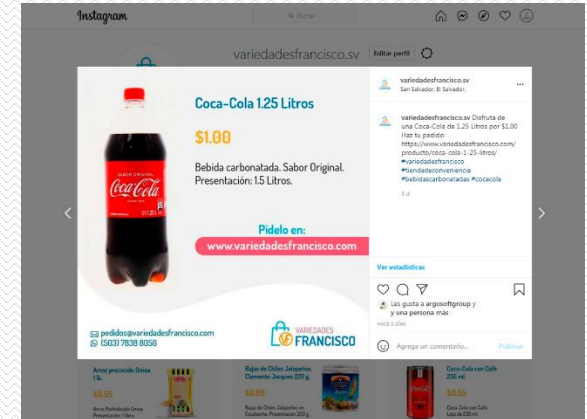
Instagram

Buscar

variedadesfrancisco.sv

Editar perfil

Coca-Cola 1.25 Litros

$1.00

Bebida carbonatada. Sabor Original. Presentación: 1.5 Litros.

SABOR ORIGINAL

Coca-Cola

Pídelo en:

www.variedadesfrancisco.com

pedidos@variedadesfrancisco.com

(503) 7838 8056

VARIEDADES FRANCISCO

variedadesfrancisco.sv
San Salvador, El Salvador

variedadesfrancisco.sv Disfruta de una Coca-Cola de 1.25 Litros por $1.00 Haz tu pedido: https://www.variedadesfrancisco.com/producto/coca-cola-1-25-litros/ #variedadesfrancisco #tiendadeconveniencia #bebidascarbonatadas #cocacola

3 d

Ver estadísticas

Les gusta a argosoftgroup y y una persona más

HACE 3 DÍAS

Agrega un comentario...

Publicar

Arroz precocido Dresa 1 lb.

$0.55

Rajas de Chiles Jalapeños Clemente Jacques 220 g

$0.55

Coca-Cola con Café 235 ml.

$0.55